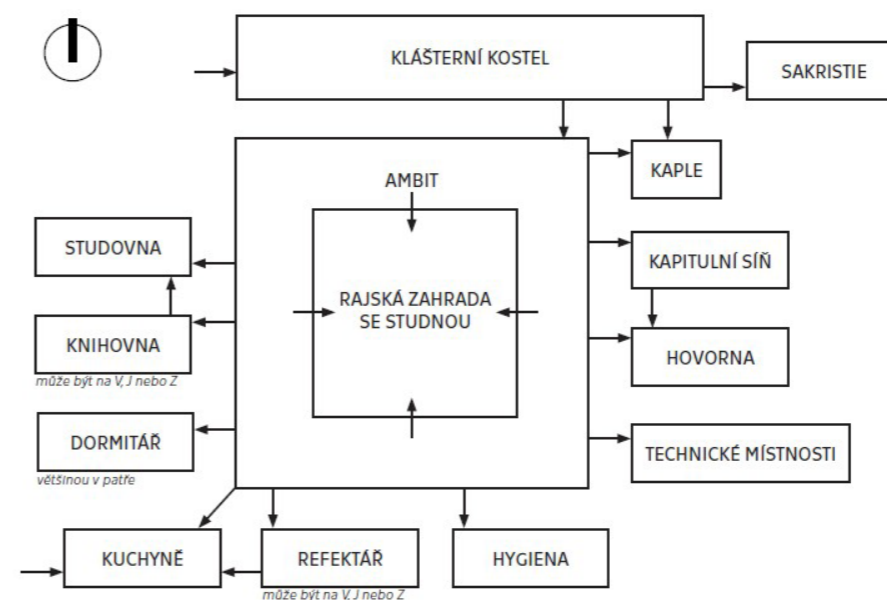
KLÁŠTERNÍ KOSTEL

SAKRISTIE

KAPLE

AMBIT

STUDOVNA

KAPITULNÍ SÍŇ

RAJSKÁ ZAHRADA SE STUDNOU

KNIHOVNA
může být na V, J nebo Z

HOVORNA

DORMITÁŘ
většinou v patře

TECHNICKÉ MÍSTNOSTI

KUCHYNĚ

REFEKTÁŘ
může být na V, J nebo Z

HYGIENA